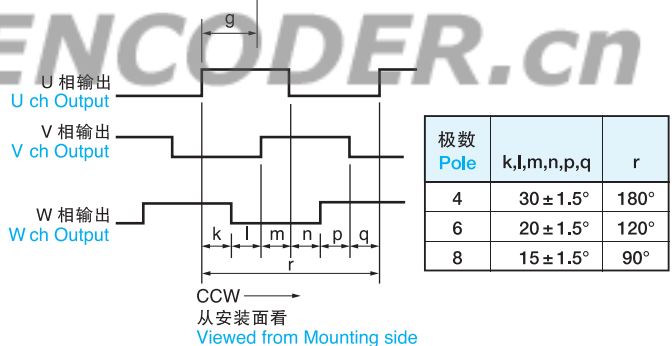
ENCODER.cn

g

U 相输出
U ch Output

V 相输出
V ch Output

W 相输出
W ch Output

k l m n p q

r

CCW

从安装面看
Viewed from Mounting side

| 极数 Pole | k,l,m,n,p,q | r |
|---|---|---|
| 4 | $30 \pm 1.5°$ | 180° |
| 6 | $20 \pm 1.5°$ | 120° |
| 8 | $15 \pm 1.5°$ | 90° |